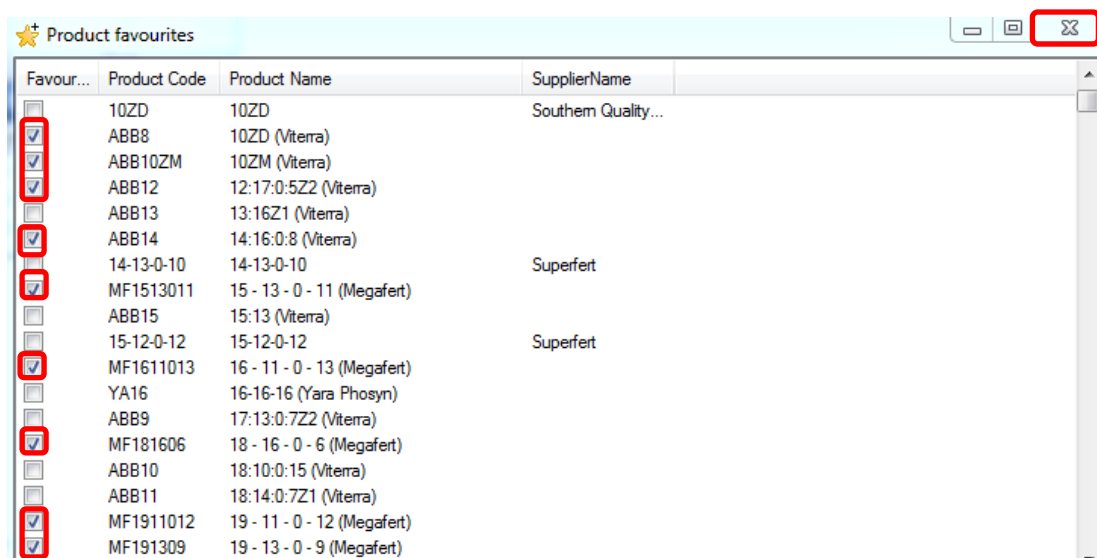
Product favourites

| Favour... | Product Code | Product Name | SupplierName |
|---|---|---|---|
| | 10ZD | 10ZD | Southern Quality... |
| | ABB8 | 10ZD (Viterra) | |
| | ABB10ZM | 10ZM (Viterra) | |
| | ABB12 | 12:17:0:5Z2 (Viterra) | |
| | ABB13 | 13:16Z1 (Viterra) | |
| | ABB14 | 14:16:0:8 (Viterra) | |
| | 14-13-0-10 | 14-13-0-10 | Superfert |
| | MF1513011 | 15 - 13 - 0 - 11 (Megafert) | |
| | ABB15 | 15:13 (Viterra) | |
| | 15-12-0-12 | 15-12-0-12 | Superfert |
| | MF1611013 | 16 - 11 - 0 - 13 (Megafert) | |
| | YA16 | 16-16-16 (Yara Phosyn) | |
| | ABB9 | 17:13:0:7Z2 (Viterra) | |
| | MF181606 | 18 - 16 - 0 - 6 (Megafert) | |
| | ABB10 | 18:10:0:15 (Viterra) | |
| | ABB11 | 18:14:0:7Z1 (Viterra) | |
| | MF1911012 | 19 - 11 - 0 - 12 (Megafert) | |
| | MF191309 | 19 - 13 - 0 - 9 (Megafert) | |